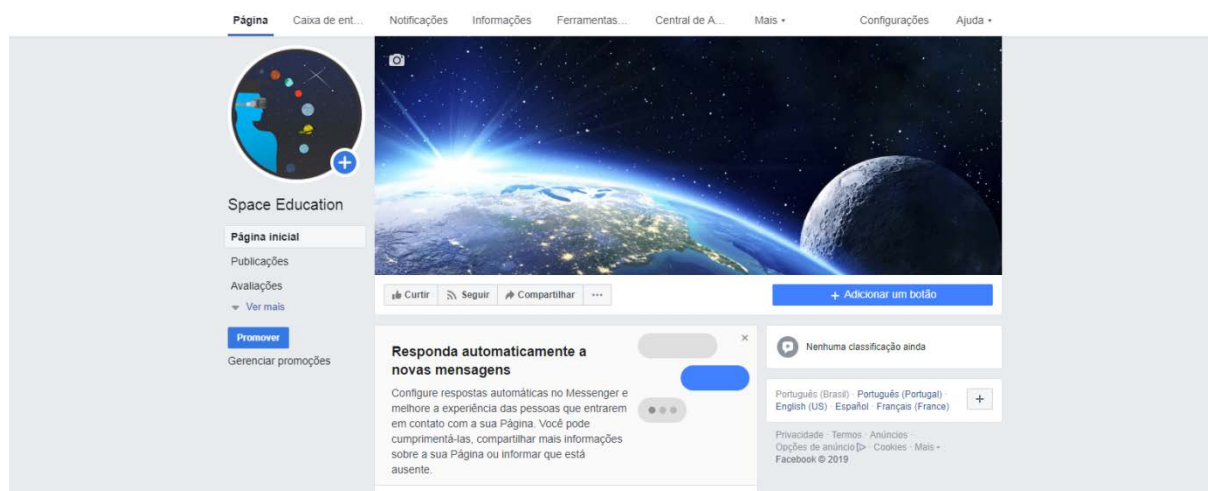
Página Caixa de ent... Notificações Informações Ferramentas... Central de A... Mais ▾ Configurações Ajuda ▾

Space Education

Página inicial

Publicações

Avaliações

Ver mais

Promover

Gerenciar promoções

Curtir Seguir Compartilhar ···

+ Adicionar um botão

Responda automaticamente a novas mensagens

Configure respostas automáticas no Messenger e melhore a experiência das pessoas que entrarem em contato com a sua Página. Você pode cumprimentá-las, compartilhar mais informações sobre a sua Página ou informar que está ausente.

Nenhuma classificação ainda

Português (Brasil) · Português (Portugal) · English (US) · Español · Français (France)

Privacidade · Termos · Anúncios · Opções de anúncio · Cookies · Mais ▾

Facebook © 2019